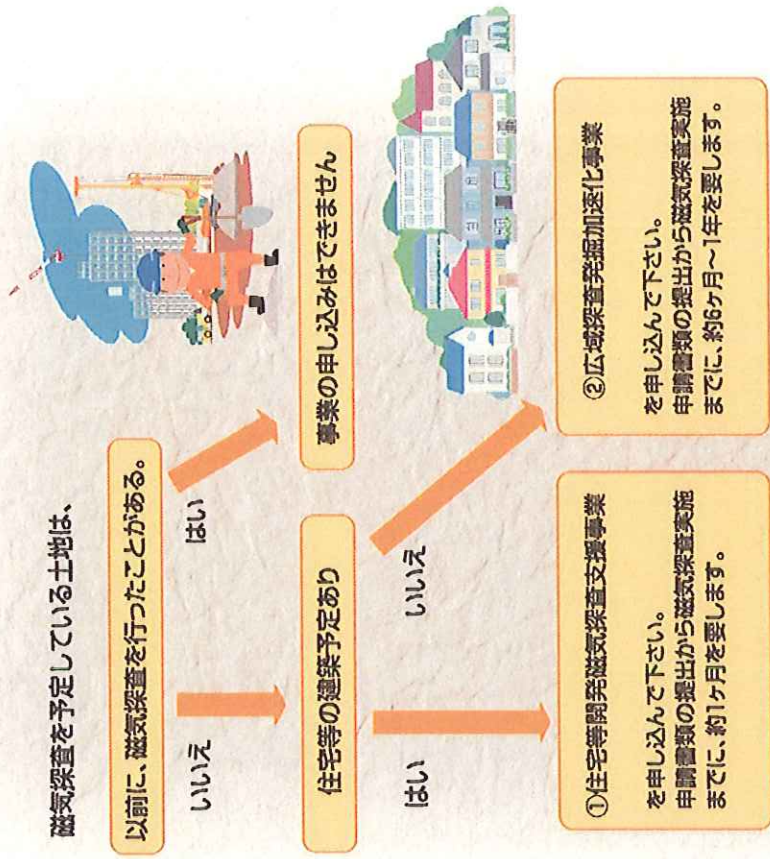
磁気探査を予定している土地は、

以前に、磁気探査を行ったことがある。

はい

事業の申し込みはできません

いいえ

住宅等の建築予定あり

いいえ

②広域探査発掘加速化事業

を申し込んで下さい。
申請書類の提出から磁気探査実施までに、約6ヶ月〜1年を要します。

はい

①住宅等開発磁気探査支援事業

を申し込んで下さい。
申請書類の提出から磁気探査実施までに、約1ヶ月を要します。